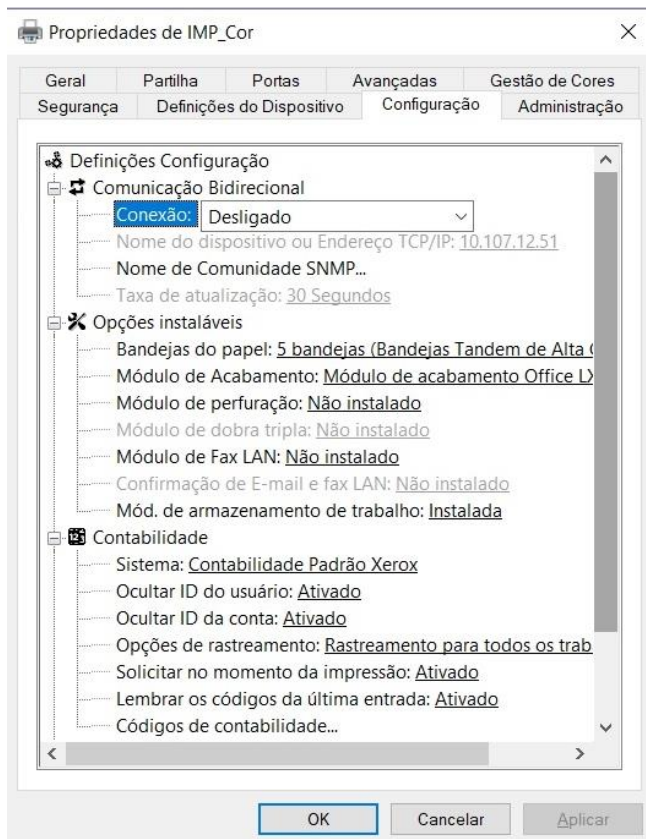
Propriedades de IMP_Cor

×

Geral | Partilha | Portas | Avançadas | Gestão de Cores
Segurança | Definições do Dispositivo | Configuração | Administração

Definições Configuração
Comunicação Bidirecional
Conexão: Desligado
Nome do dispositivo ou Endereço TCP/IP: 10.107.12.51
Nome de Comunidade SNMP...
Taxa de atualização: 30 Segundos
Opções instaláveis
Bandejas do papel: 5 bandejas (Bandejas Tandem de Alta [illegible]
Módulo de Acabamento: Módulo de acabamento Office L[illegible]
Módulo de perfuração: Não instalado
Módulo de dobra tripla: Não instalado
Módulo de Fax LAN: Não instalado
Confirmação de E-mail e fax LAN: Não instalado
Mód. de armazenamento de trabalho: Instalada
Contabilidade
Sistema: Contabilidade Padrão Xerox
Ocultar ID do usuário: Ativado
Ocultar ID da conta: Ativado
Opções de rastreamento: Rastreamento para todos os trab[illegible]
Solicitar no momento da impressão: Ativado
Lembrar os códigos da última entrada: Ativado
Códigos de contabilidade...

OK | Cancelar | Aplicar